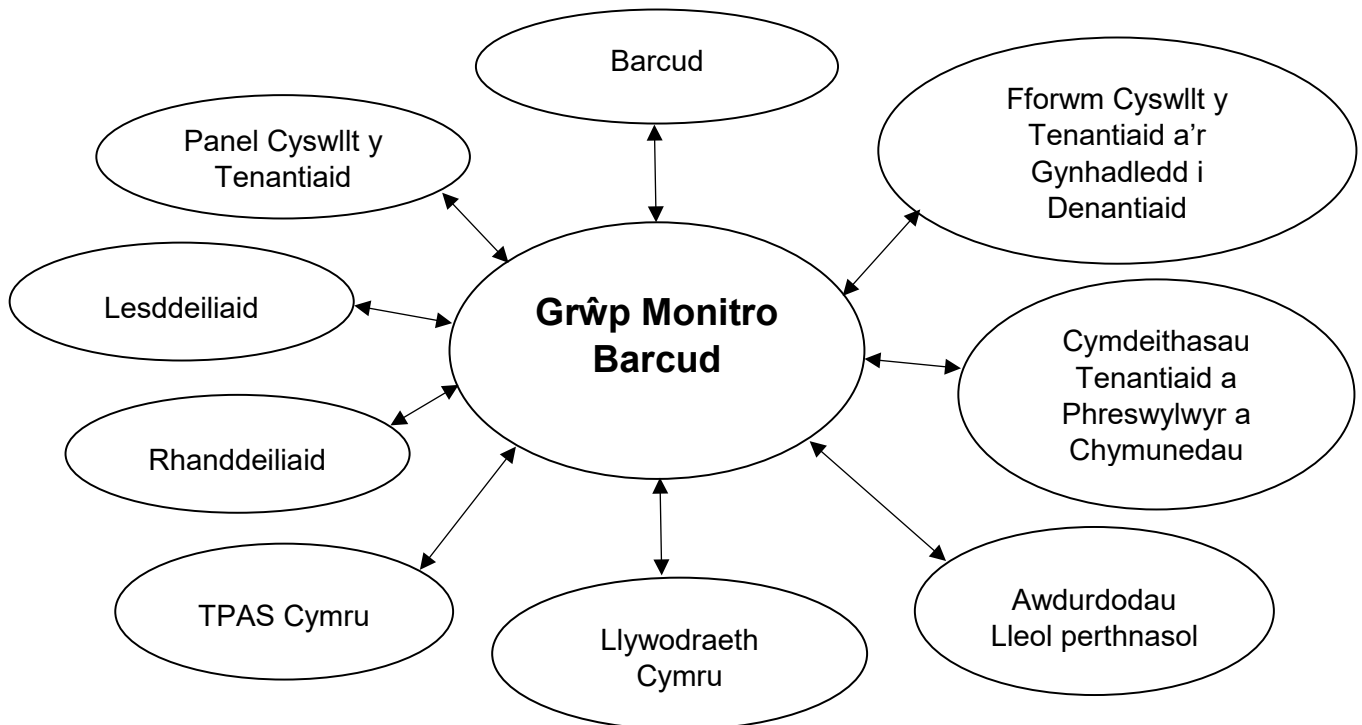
Barcud

Panel Cyswllt y Tenantiaid

Fforwm Cyswllt y Tenantiaid a'r Gynhadledd i Denantiaid

Lesddeiliaid

**Grŵp Monitro Barcud**

Cymdeithasau Tenantiaid a Phreswylwyr a Chymunedau

Rhanddeiliaid

TPAS Cymru

Llywodraeth Cymru

Awdurdodau Lleol perthnasol